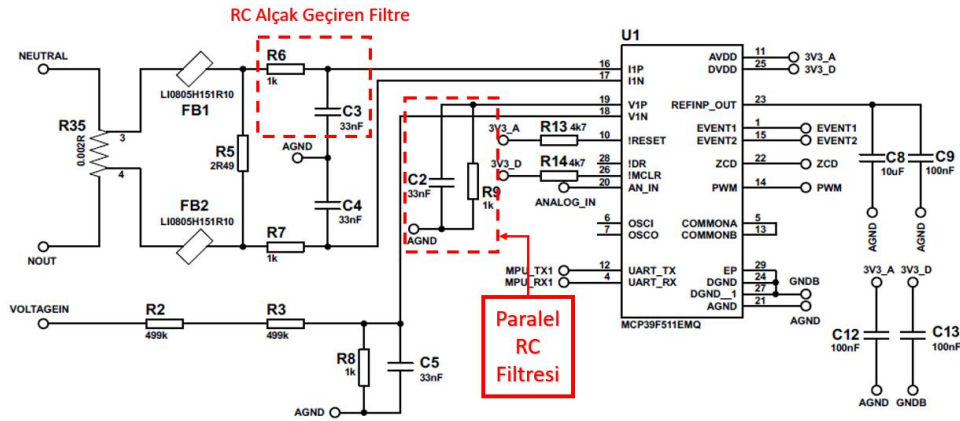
RC Alçak Geçiren Filtre

NEUTRAL
R35
0.002R
3
4
NOUT
LI0805H151R10
FB1
FB2
LI0805H151R10
R5
2R49
R6
1k
C3
33nF
AGND
C4
33nF
R7
1k
C2
33nF
R9
1k
AGND
3V3_A
R13 4k7
3V3_D
R14 4k7
ANALOG_IN
MPU_TX1
MPU_RX1
VOLTAGEIN
R2
499k
R3
499k
R8
1k
C5
33nF
AGND

Paralel RC Filtresi

U1
16 I1P
17 I1N
19 V1P
18 V1N
10 !RESET
28 !DR
26 !MCLR
20 AN_IN
6 OSCI
7 OSCO
12 UART_TX
4 UART_RX
AVDD 11
DVDD 25
REFINP_OUT 23
EVENT1 1
EVENT2 15
ZCD 22
PWM 14
COMMONA 5
COMMONB 13
EP 29
DGND 24
DGND__1 27
AGND 21
MCP39F511EMQ
3V3_A
3V3_D
EVENT1
EVENT2
ZCD
PWM
GNDB
AGND
C8
10uF
C9
100nF
AGND
AGND
3V3_A
3V3_D
C12
100nF
C13
100nF
AGND
GNDB